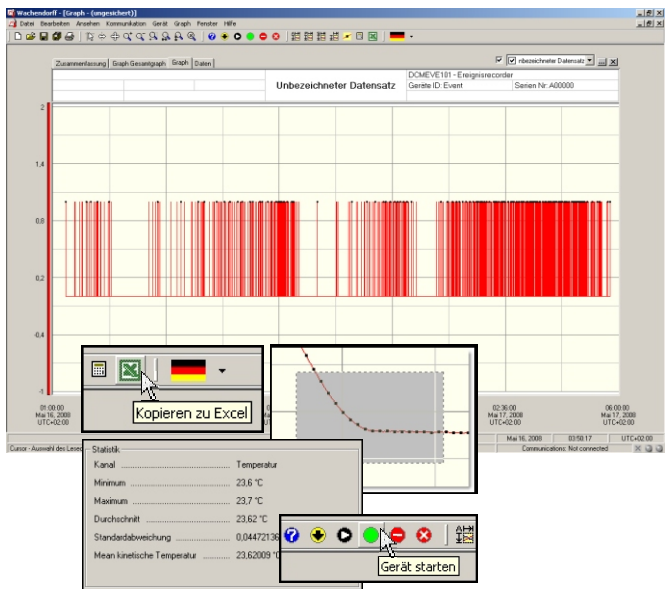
Wachendorff - [Graph - (ungesichert)]

Datei Bearbeiten Ansehen Kommunikation Gerät Graph Fenster Hilfe

Zusammenfassung Graph Gesamtgraph Graph Daten

nbezeichneter Datensatz

Unbezeichneter Datensatz

DCMEVE101 - Ereignisrecorder

Geräte ID: Event

Serien Nr: A00000

2

1,4

0,8

0,2

-0,4

-1

01:00:00 Mai 16, 2008 UTC+02:00

02:36:00 Mai 17, 2008 UTC+02:00

06:00:00 Mai 17, 2008 UTC+02:00

Kopieren zu Excel

Mai 16, 2008

03:58:17

UTC+02:00

Cursor - Auswahl des Lesez

Communications: Not connected

Statistik

| | |
|---|---|
| Kanal | Temperatur |
| Minimum | 23,6 °C |
| Maximum | 23,7 °C |
| Durchschnitt | 23,62 °C |
| Standardabweichung | 0,04472136 |
| Mean kinetische Temperatur | 23,62009 °C |

Gerät starten